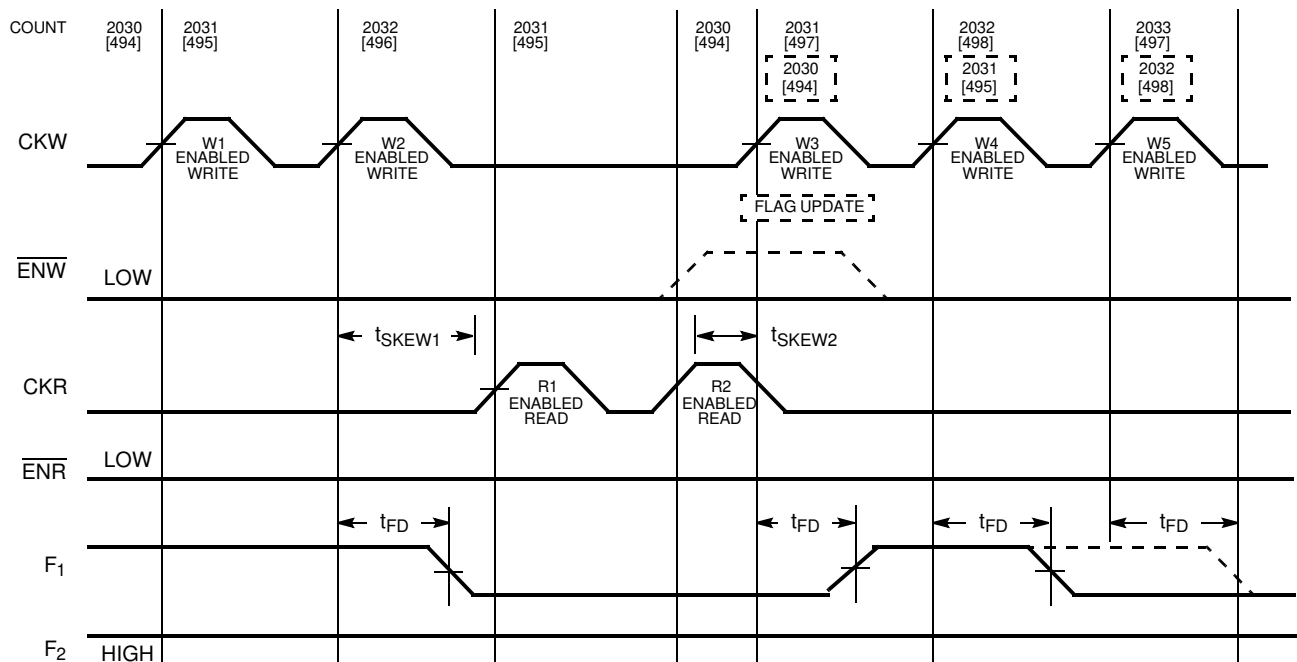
COUNT

2030 [494]

2031 [495]

2032 [496]

2031 [495]

2030 [494]

2031 [497]

2030 [494]

2032 [498]

2031 [495]

2033 [497]

2032 [498]

CKW

W1 ENABLED WRITE

W2 ENABLED WRITE

W3 ENABLED WRITE

W4 ENABLED WRITE

W5 ENABLED WRITE

FLAG UPDATE

$\overline{ENW}$ LOW

$t_{SKEW1}$

$t_{SKEW2}$

CKR

R1 ENABLED READ

R2 ENABLED READ

$\overline{ENR}$ LOW

$t_{FD}$

$t_{FD}$

$t_{FD}$

$t_{FD}$

$F_1$

$F_2$ HIGH